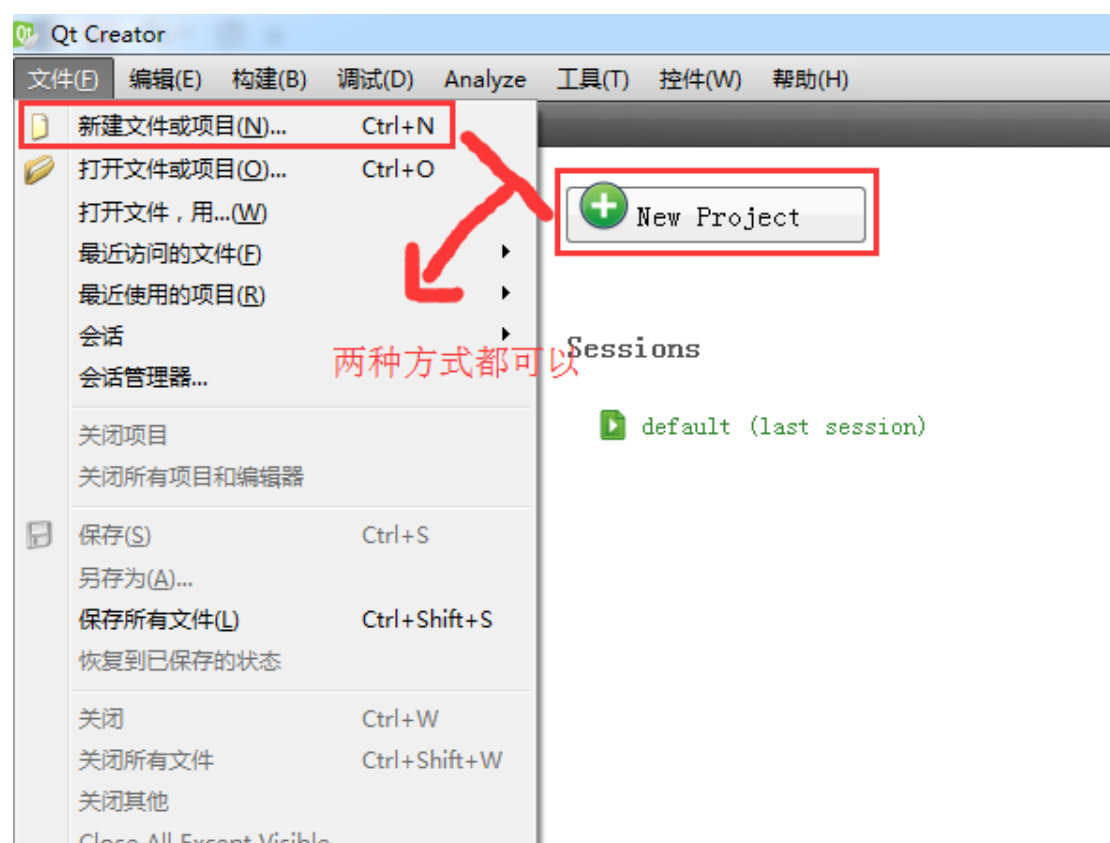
Qt Creator

文件(F) 编辑(E) 构建(B) 调试(D) Analyze 工具(T) 控件(W) 帮助(H)

新建文件或项目(N)... Ctrl+N
打开文件或项目(O)... Ctrl+O
打开文件，用...(W)
最近访问的文件(F)
最近使用的项目(R)
会话
会话管理器...

关闭项目
关闭所有项目和编辑器

保存(S) Ctrl+S
另存为(A)...
保存所有文件(L) Ctrl+Shift+S
恢复到已保存的状态

关闭 Ctrl+W
关闭所有文件 Ctrl+Shift+W
关闭其他
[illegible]

New Project

两种方式都可以

Sessions

default (last session)